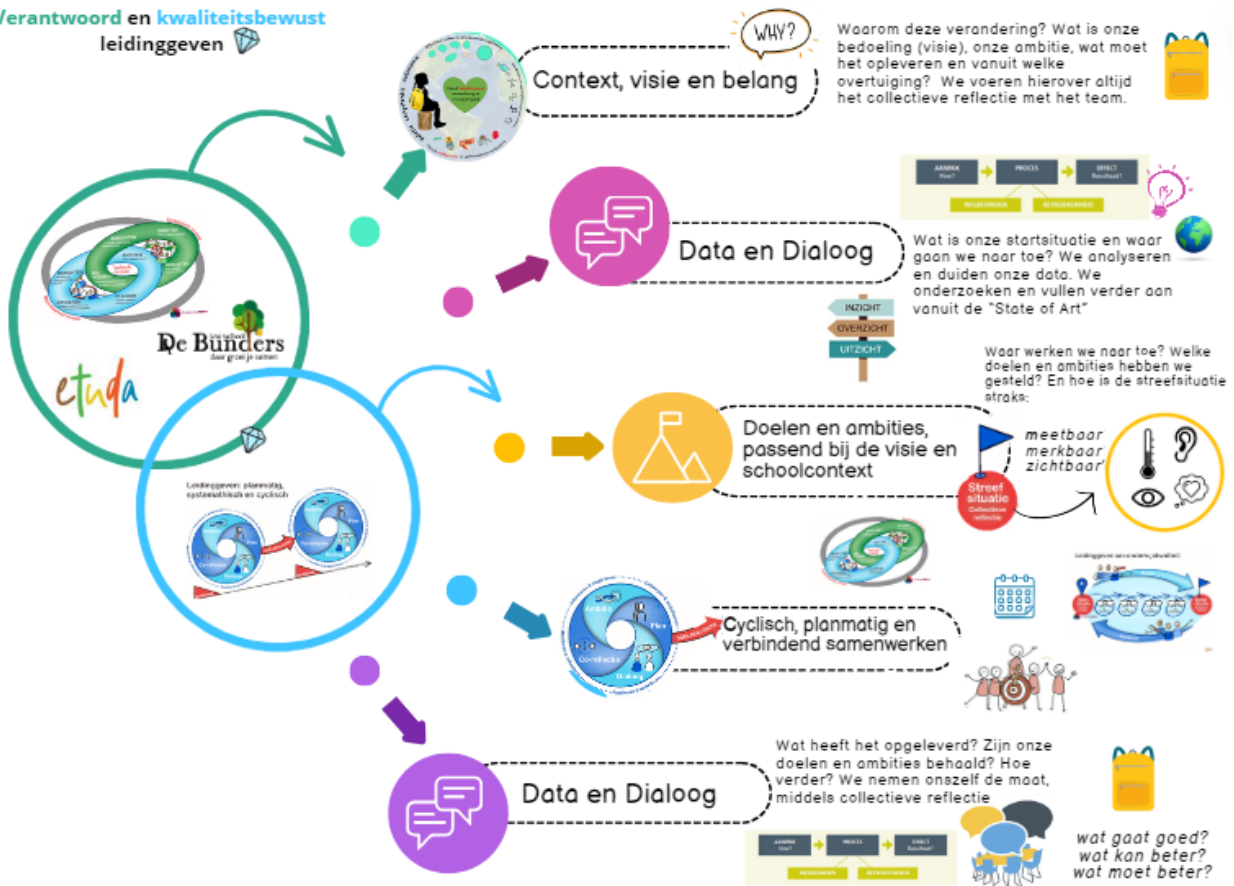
Verantwoord en kwaliteitsbewust leidinggeven

WHY?

Context, visie en belang

Waarom deze verandering? Wat is onze bedoeling (visie), onze ambitie, wat moet het opleveren en vanuit welke overtuiging? We voeren hierover altijd het collectieve reflectie met het team.

AANPAK Hoe? PROCES EFFECT Resultaat?

Data en Dialoog

Wat is onze startsituatie en waar gaan we naar toe? We analyseren en duiden onze data. We onderzoeken en vullen verder aan vanuit de "State of Art"

INZICHT
OVERZICHT
UITZICHT

De Bunders
daar groei je samen

etuda

Waar werken we naar toe? Welke doelen en ambities hebben we gesteld? En hoe is de streefsituatie straks:

Doelen en ambities, passend bij de visie en schoolcontext

meetbaar
merkbaar
zichtbaar

Streef situatie
Collectieve reflectie

Leidinggeven: planmatig, systematisch en cyclisch

Cyclisch, planmatig en verbindend samenwerken

Wat heeft het opgeleverd? Zijn onze doelen en ambities behaald? Hoe verder? We nemen onszelf de maat, middels collectieve reflectie

Data en Dialoog

AANPAK Hoe? PROCES EFFECT Resultaat?

wat gaat goed?
wat kan beter?
wat moet beter?